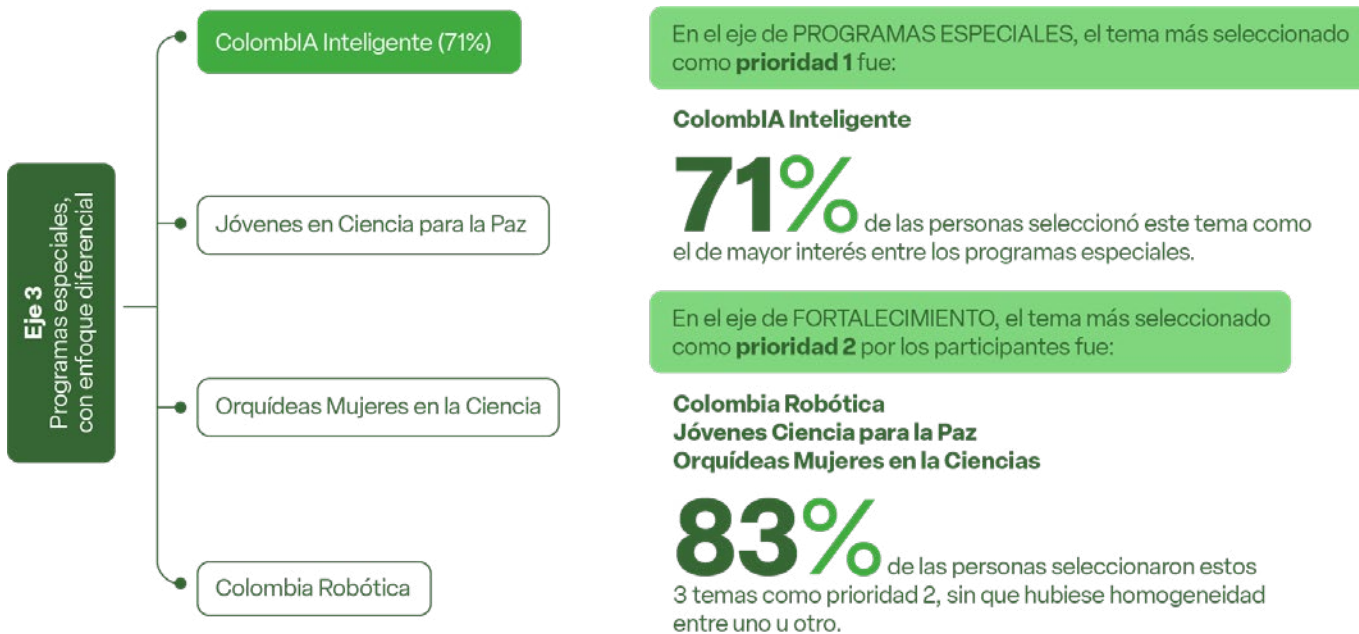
Eje 3
Programas especiales, con enfoque diferencial

ColombIA Inteligente (71%)

Jóvenes en Ciencia para la Paz

Orquídeas Mujeres en la Ciencia

Colombia Robótica

En el eje de PROGRAMAS ESPECIALES, el tema más seleccionado como **prioridad 1** fue:

**ColombIA Inteligente**

71% de las personas seleccionó este tema como el de mayor interés entre los programas especiales.

En el eje de FORTALECIMIENTO, el tema más seleccionado como **prioridad 2** por los participantes fue:

**Colombia Robótica**
**Jóvenes Ciencia para la Paz**
**Orquídeas Mujeres en la Ciencias**

83% de las personas seleccionaron estos 3 temas como prioridad 2, sin que hubiese homogeneidad entre uno u otro.